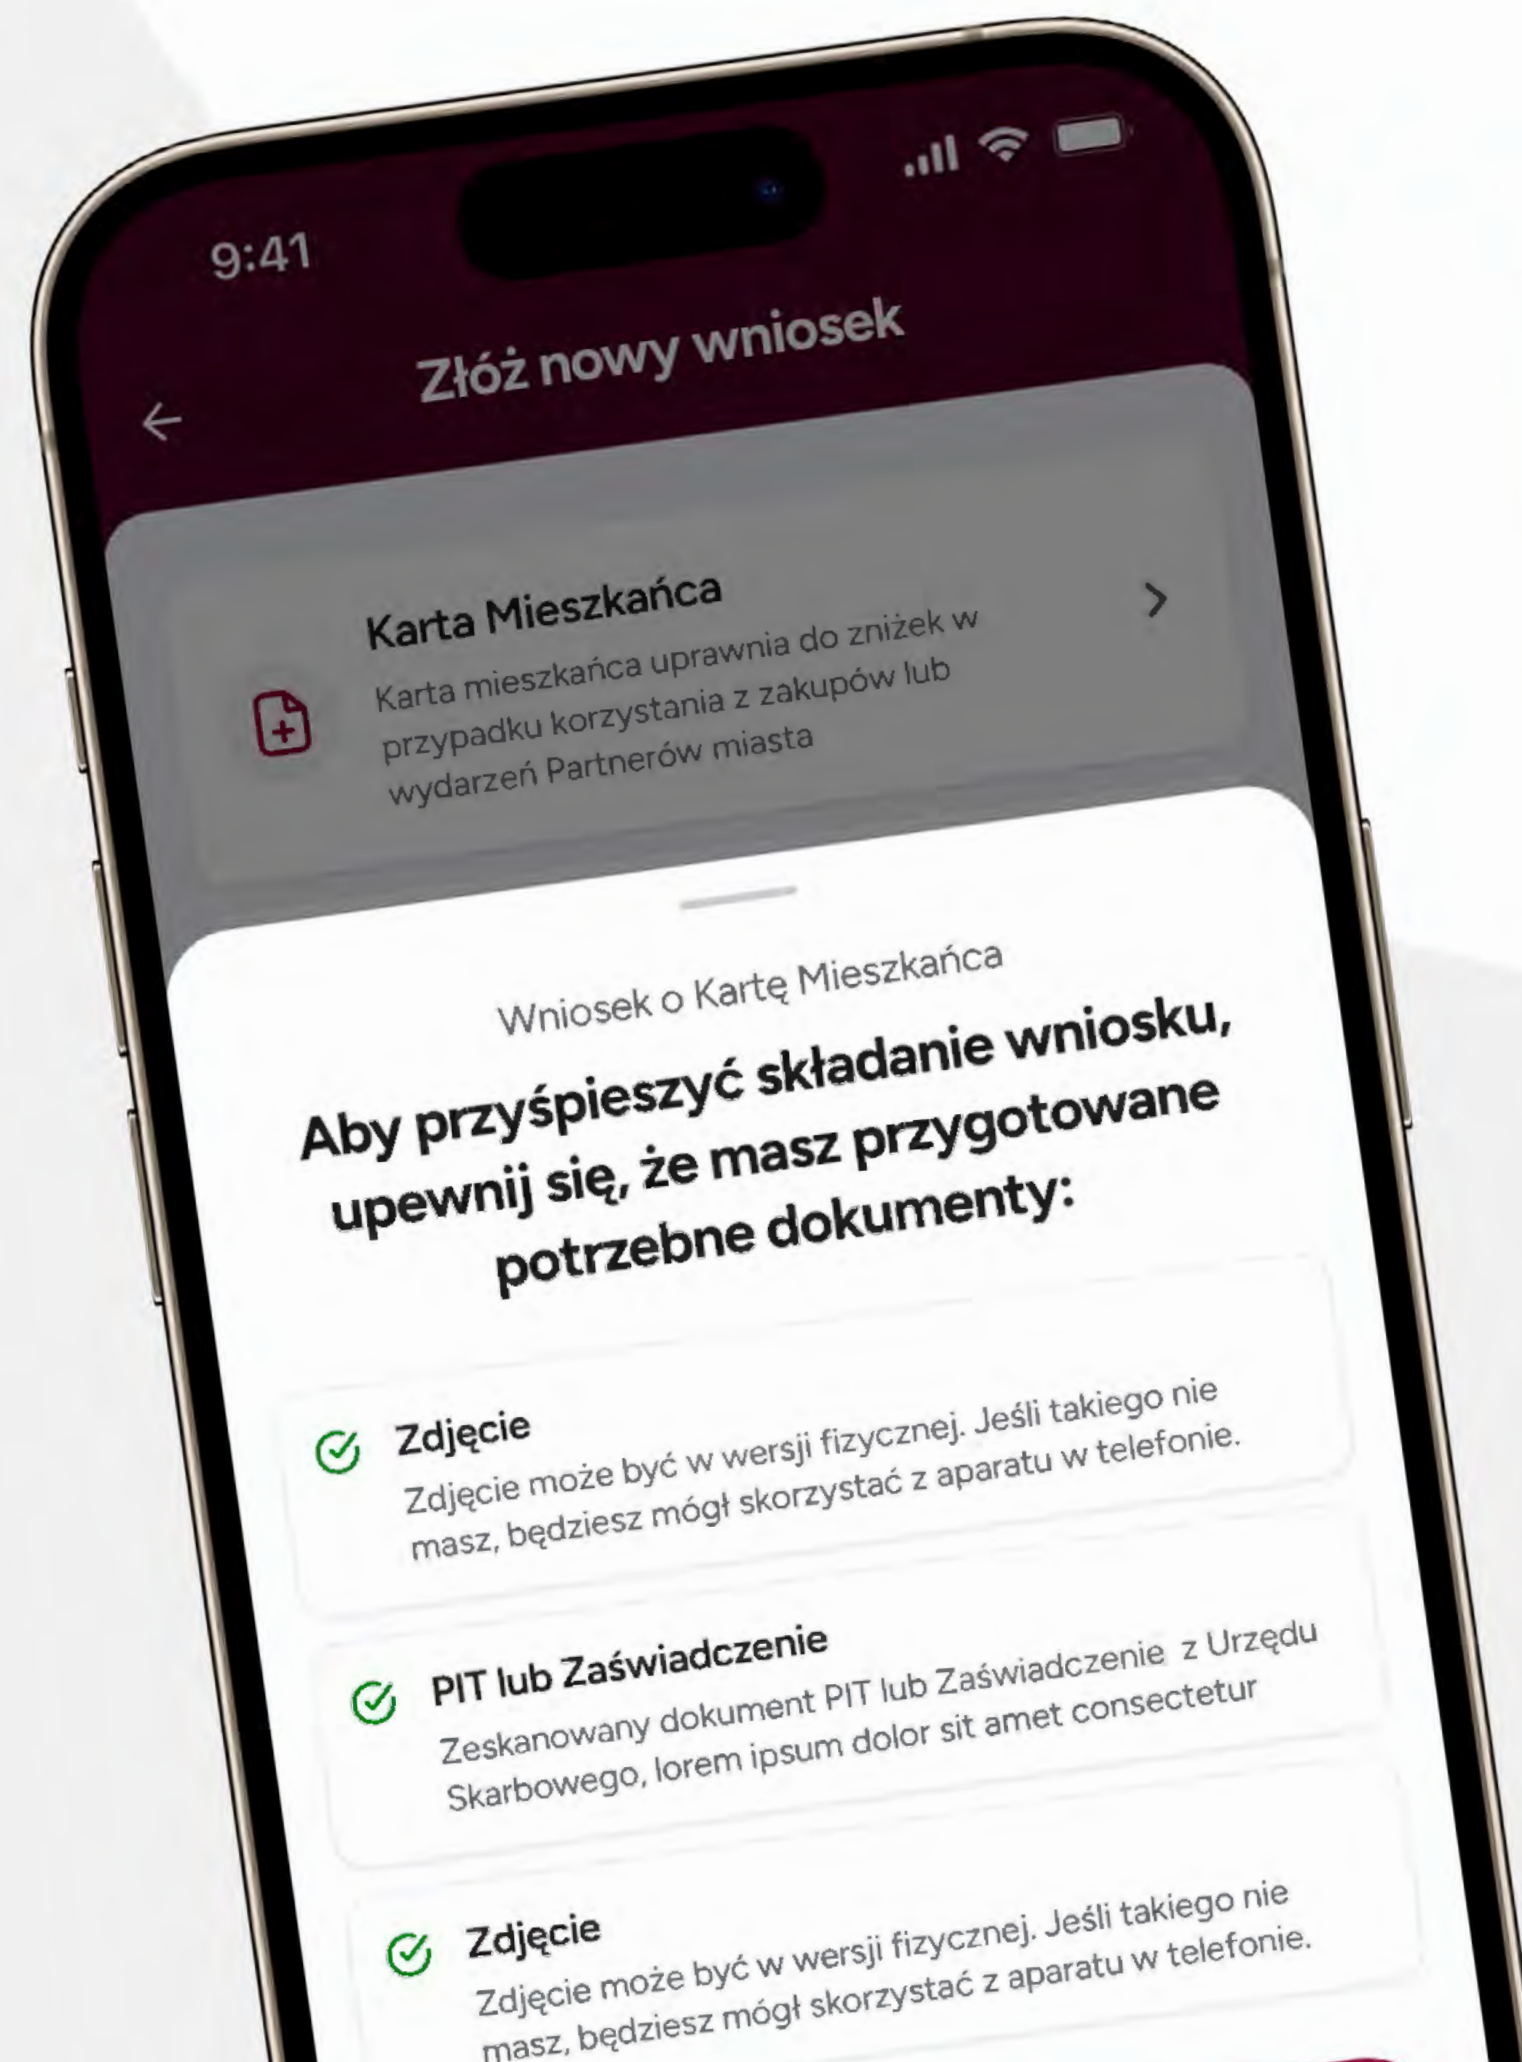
9:41

Złóż nowy wniosek

Karta Mieszkańca

Karta mieszkańca uprawnia do zniżek w przypadku korzystania z zakupów lub wydarzeń Partnerów miasta

Wniosek o Kartę Mieszkańca

Aby przyśpieszyć składanie wniosku, upewnij się, że masz przygotowane potrzebne dokumenty:

Zdjęcie

Zdjęcie może być w wersji fizycznej. Jeśli takiego nie masz, będziesz mógł skorzystać z aparatu w telefonie.

PIT lub Zaświadczenie

Zeskanowany dokument PIT lub Zaświadczenie z Urzędu Skarbowego, lorem ipsum dolor sit amet consectetur

Zdjęcie

Zdjęcie może być w wersji fizycznej. Jeśli takiego nie masz, będziesz mógł skorzystać z aparatu w telefonie.